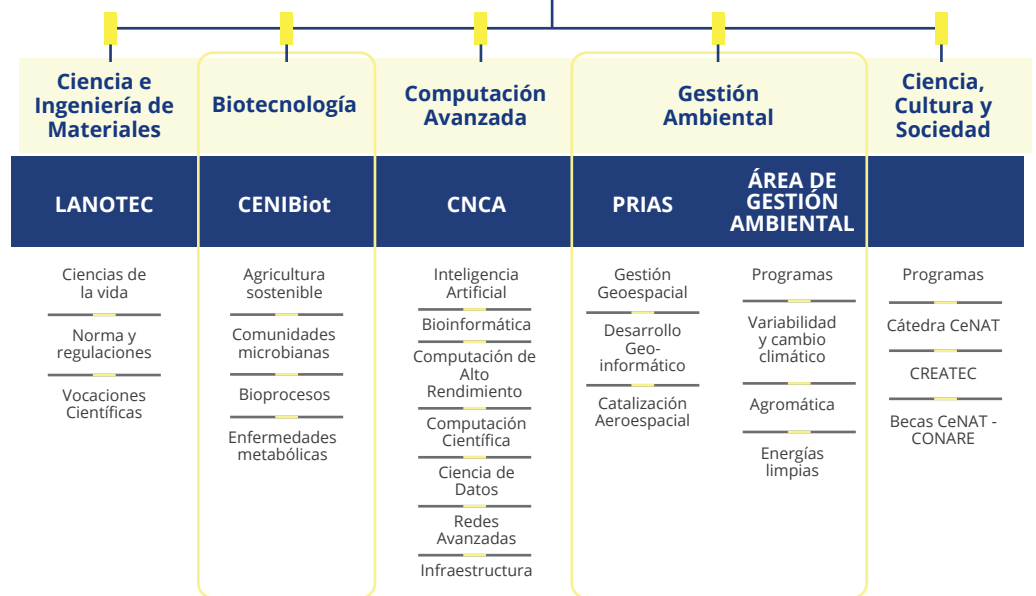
Ciencia e Ingeniería de Materiales

LANOTEC

Ciencias de la vida

Norma y regulaciones

Vocaciones Científicas

Biotecnología

CENIBiot

Agricultura sostenible

Comunidades microbianas

Bioprocesos

Enfermedades metabólicas

Computación Avanzada

CNCA

Inteligencia Artificial

Bioinformática

Computación de Alto Rendimiento

Computación Científica

Ciencia de Datos

Redes Avanzadas

Infraestructura

Gestión Ambiental

PRIAS

Gestión Geoespacial

Desarrollo Geo-informático

Catalización Aeroespacial

ÁREA DE GESTIÓN AMBIENTAL

Programas

Variabilidad y cambio climático

Agromática

Energías limpias

Ciencia, Cultura y Sociedad

Programas

Cátedra CeNAT

CREATEC

Becas CeNAT - CONARE